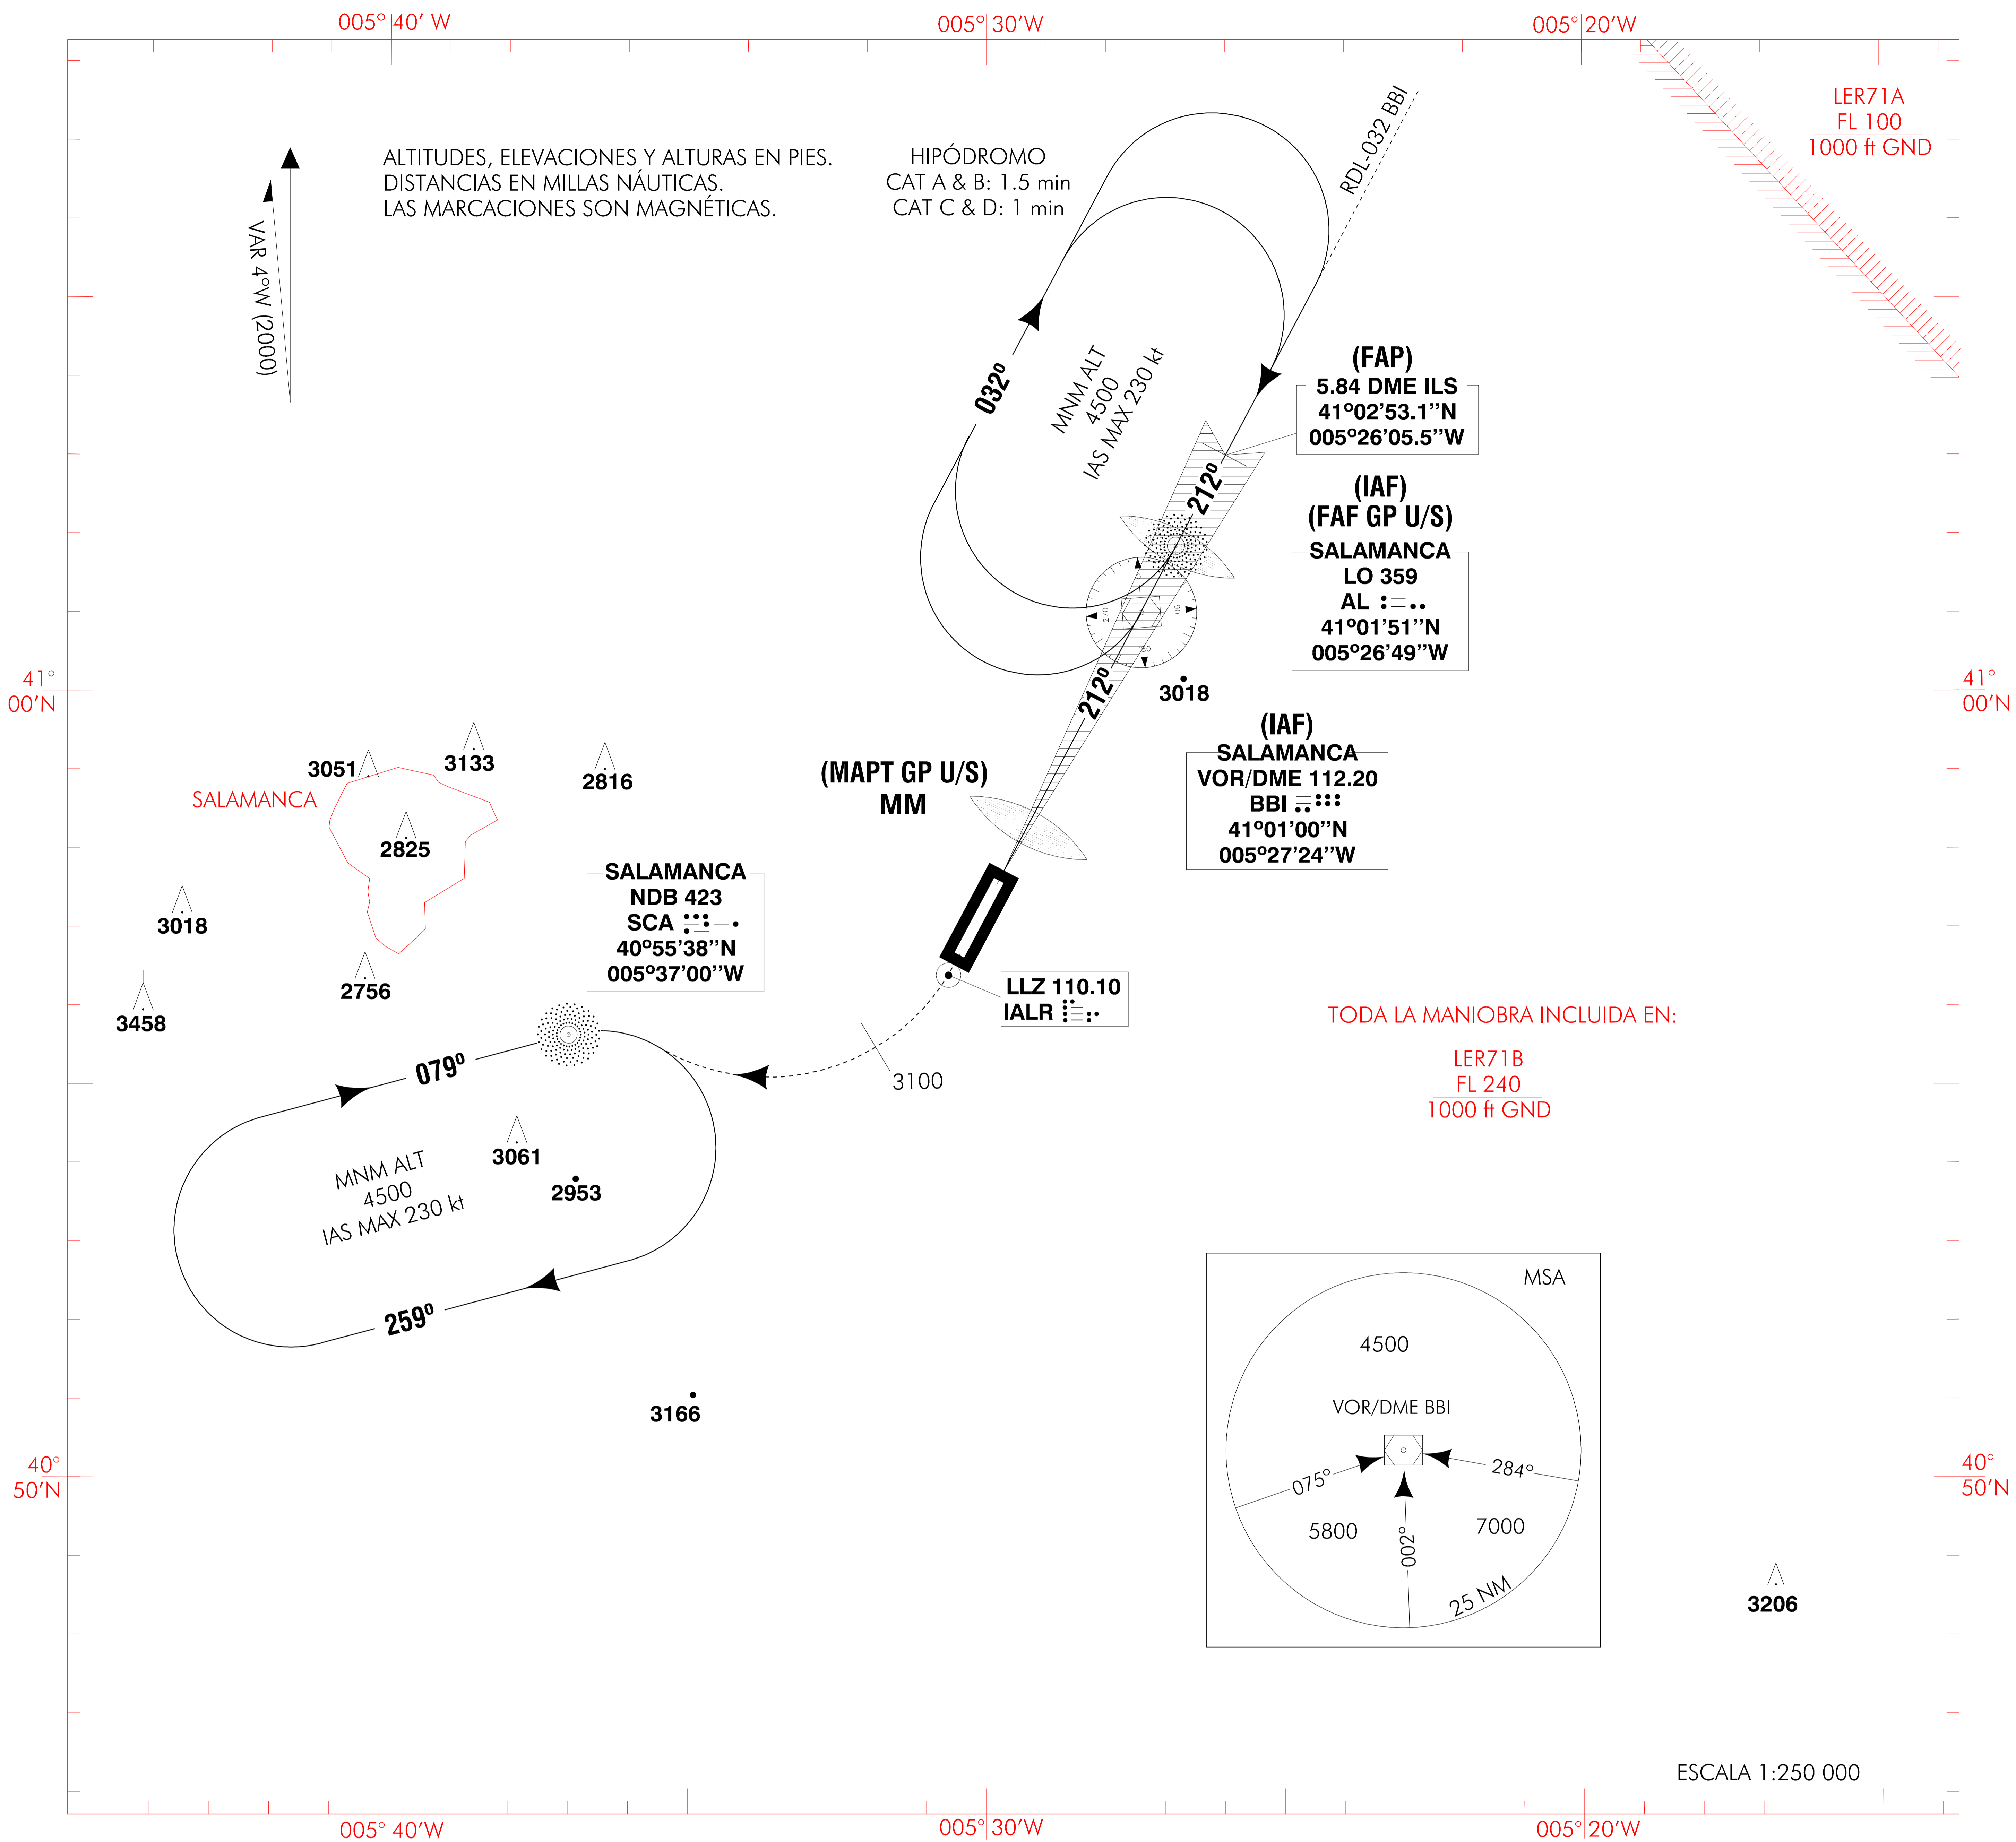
005° 40' W
005° 30'W
005° 20'W

LER71A
FL 100
1000 ft GND

ALTITUDES, ELEVACIONES Y ALTURAS EN PIES.
DISTANCIAS EN MILLAS NÁUTICAS.
LAS MARCACIONES SON MAGNÉTICAS.

VAR 4°W (2000)

HIPÓDROMO
CAT A & B: 1.5 min
CAT C & D: 1 min

RDL-032 BBI

032°

MNM ALT
4500
IAS MAX 230 kt

(FAP)
5.84 DME ILS
41°02'53.1''N
005°26'05.5''W

212°

(IAF)
(FAF GP U/S)
SALAMANCA
LO 359
AL
41°01'51''N
005°26'49''W

41°
00'N

41°
00'N

212°

3018

(IAF)
SALAMANCA
VOR/DME 112.20
BBI
41°01'00''N
005°27'24''W

3051
3133
2816
SALAMANCA
2825

(MAPT GP U/S)
MM

3018

SALAMANCA
NDB 423
SCA
40°55'38''N
005°37'00''W

2756
3458

LLZ 110.10
IALR

TODA LA MANIOBRA INCLUIDA EN:

LER71B
FL 240
1000 ft GND

079°
3100

MNM ALT
4500
IAS MAX 230 kt

3061
2953

259°

3166

MSA
4500
VOR/DME BBI
075°
284°
5800
7000
002°
25 NM

40°
50'N

40°
50'N

3206

ESCALA 1:250 000

005° 40'W
005° 30'W
005° 20'W